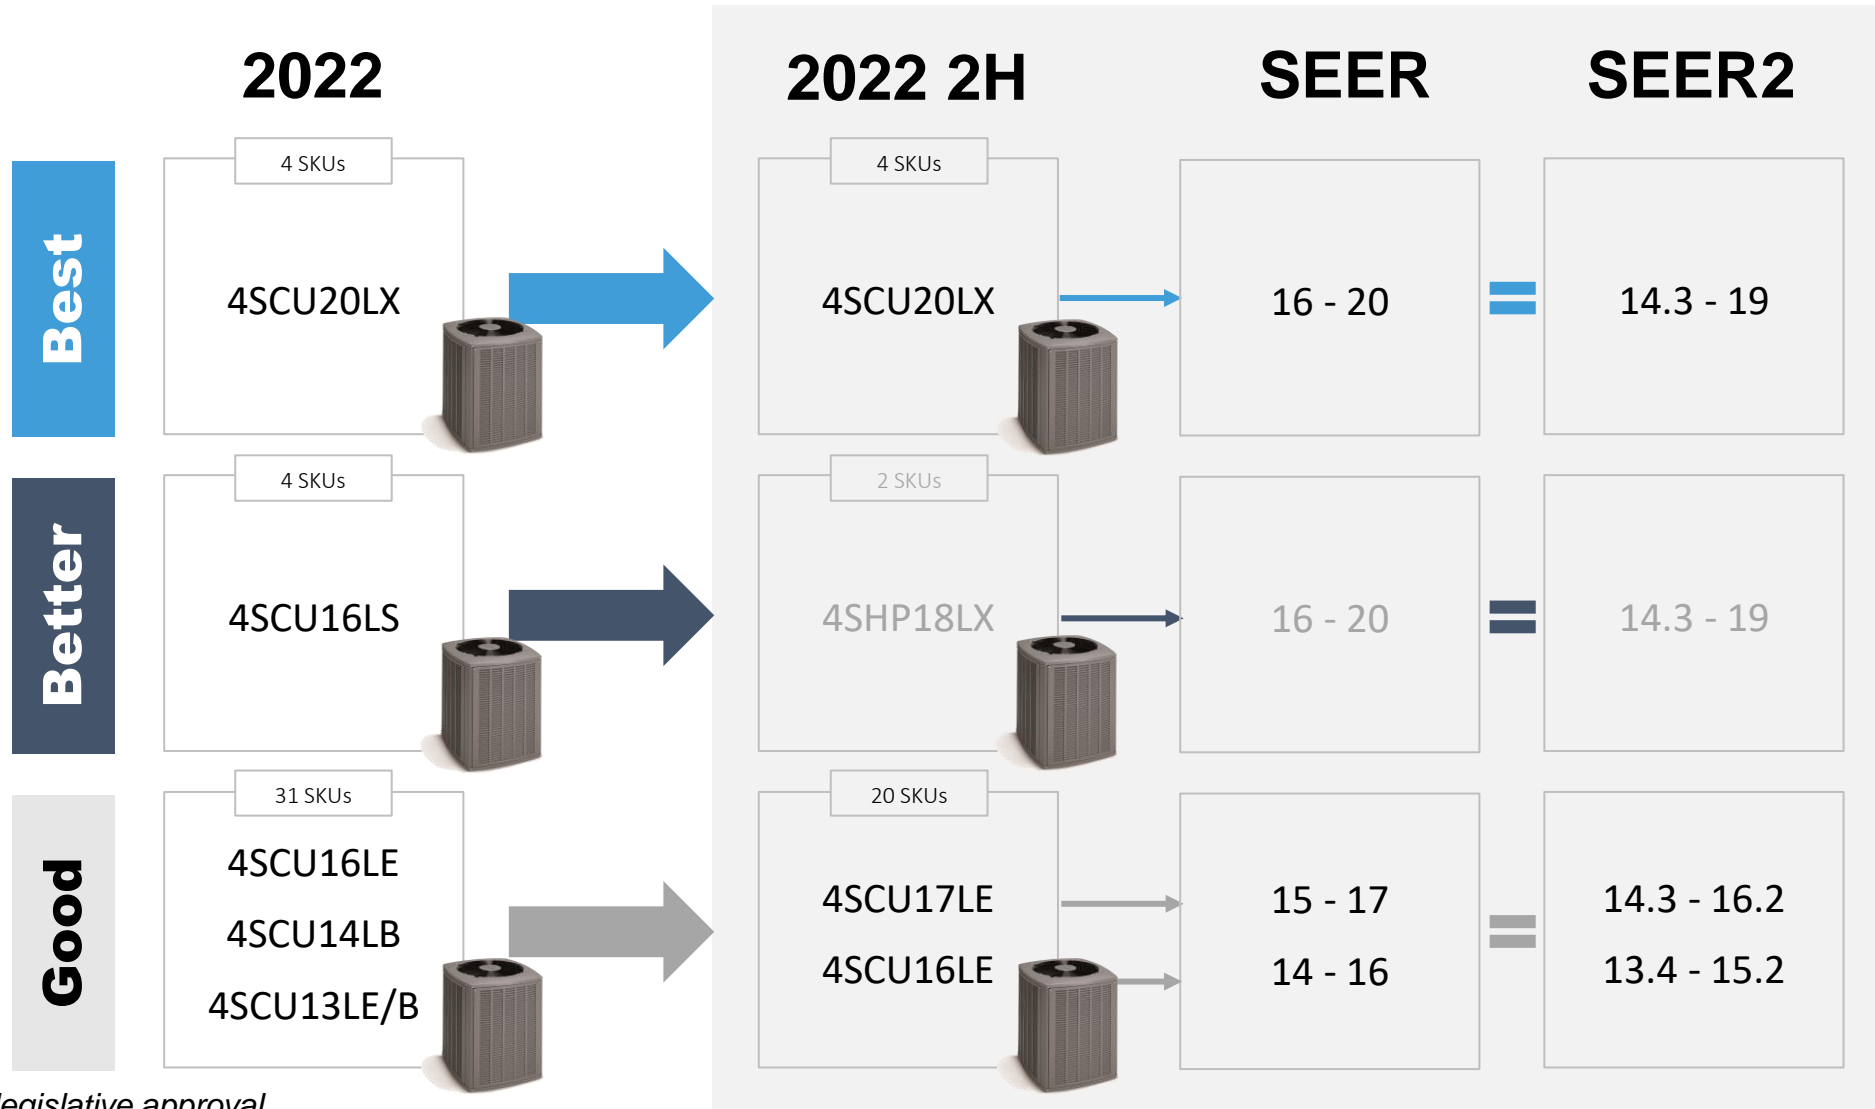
2022

2022 2H

SEER

SEER2

Best

4 SKUs

4SCU20LX

4 SKUs

4SCU20LX

16 - 20

14.3 - 19

Better

4 SKUs

4SCU16LS

2 SKUs

4SHP18LX

16 - 20

14.3 - 19

Good

31 SKUs

4SCU16LE

4SCU14LB

4SCU13LE/B

20 SKUs

4SCU17LE

4SCU16LE

15 - 17

14 - 16

14.3 - 16.2

13.4 - 15.2

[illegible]egislative approval